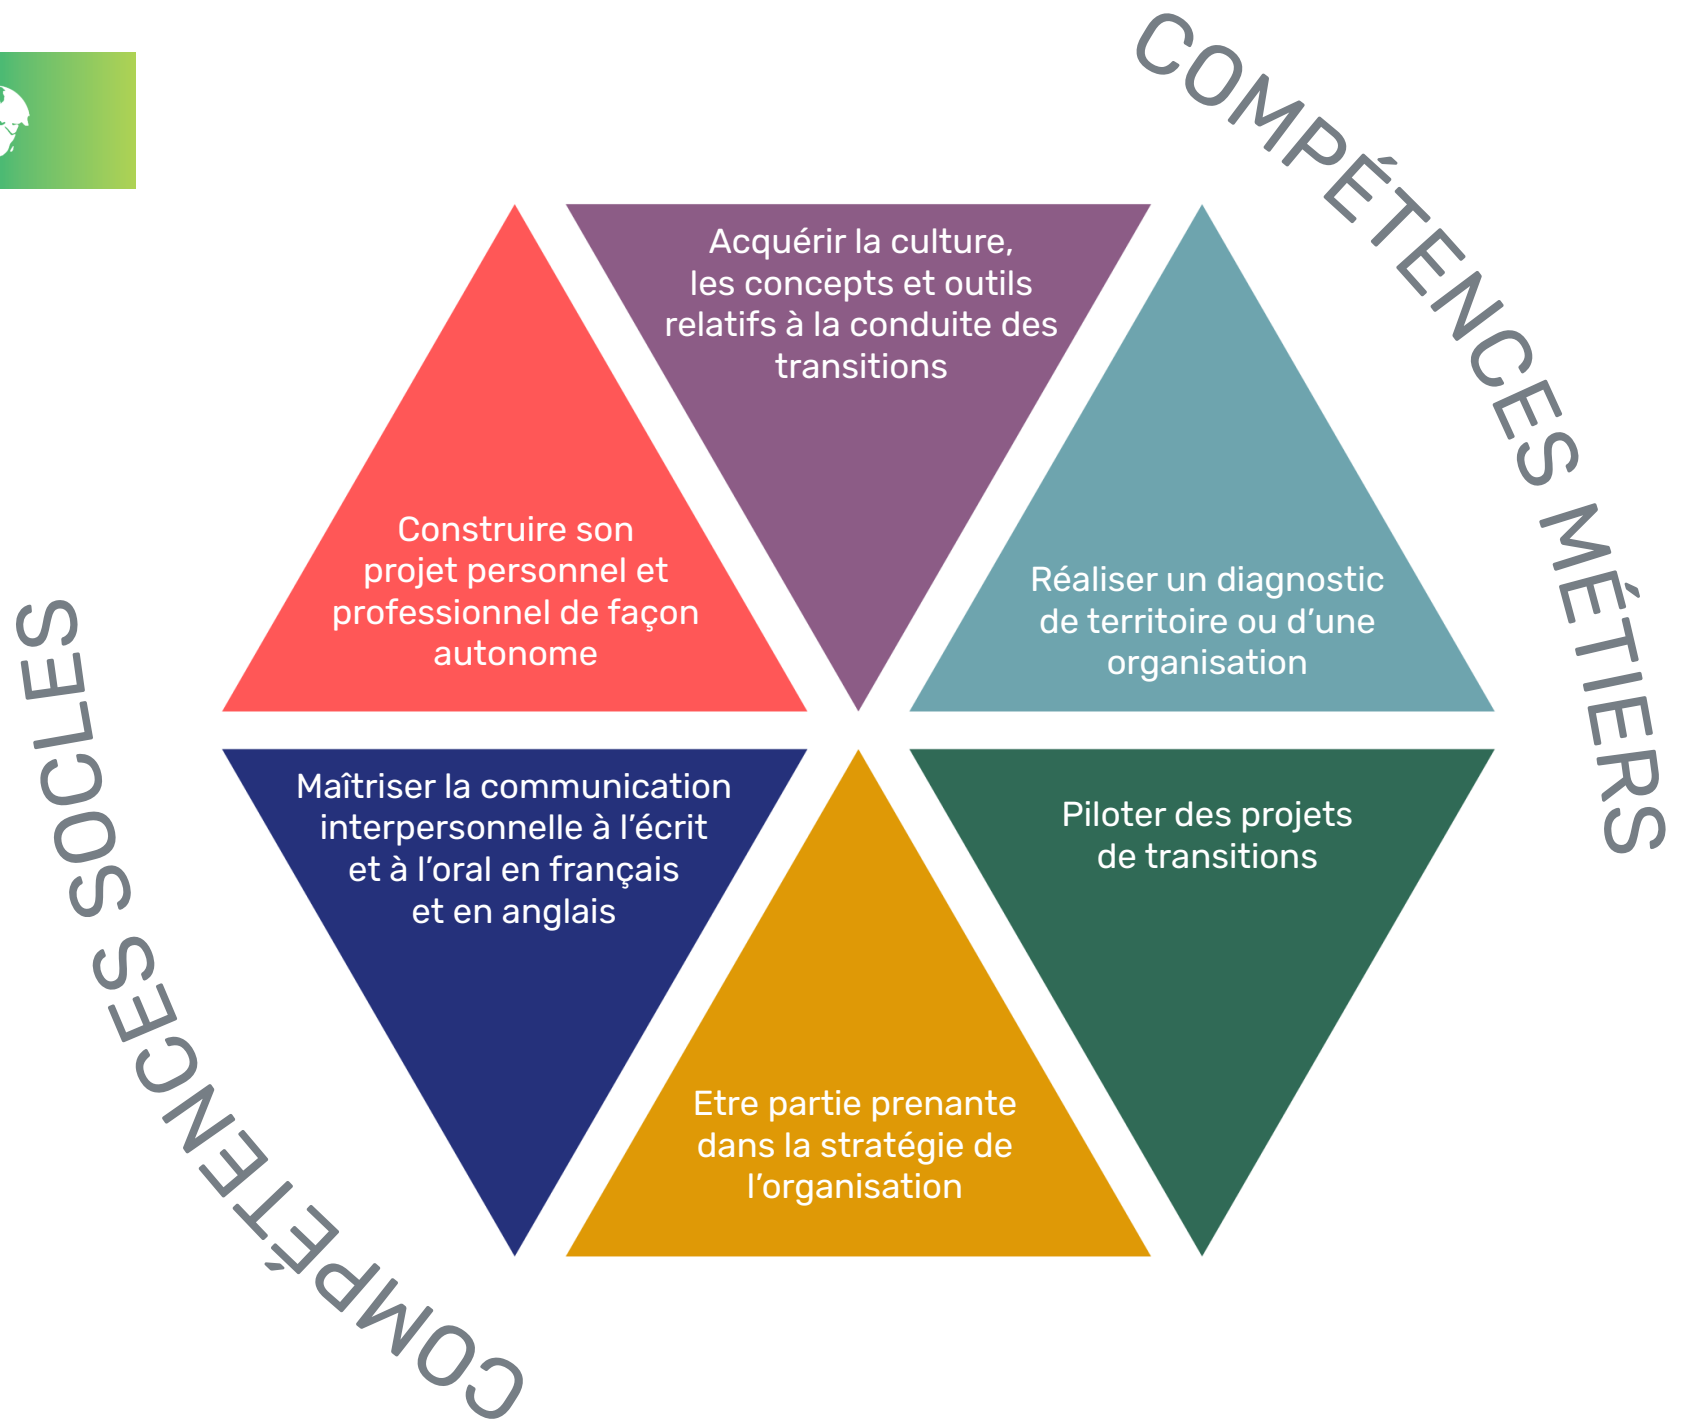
COMPÉTENCES MÉTIERS

Acquérir la culture, les concepts et outils relatifs à la conduite des transitions

Construire son projet personnel et professionnel de façon autonome

Réaliser un diagnostic de territoire ou d'une organisation

Maîtriser la communication interpersonnelle à l'écrit et à l'oral en français et en anglais

Piloter des projets de transitions

Etre partie prenante dans la stratégie de l'organisation

COMPÉTENCES SOCLES